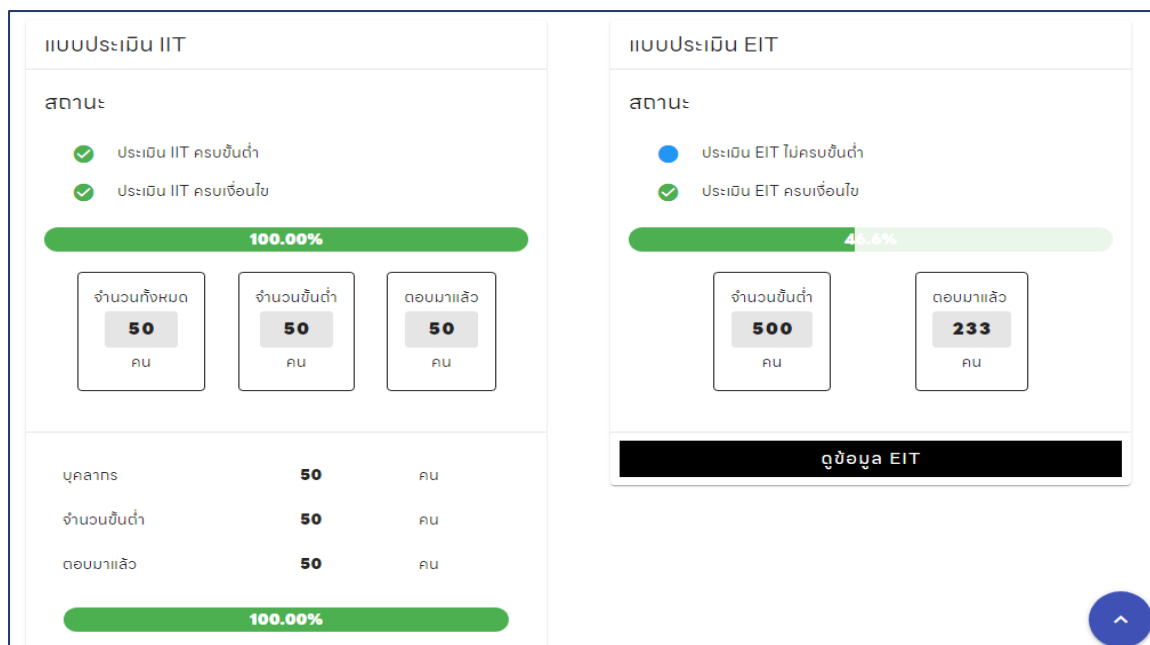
แบบประเมิน IIT

สถานะ

ประเมิน IIT ครบขั้นต่ำ

ประเมิน IIT ครบเงื่อนไข

100.00%

| จำนวนทั้งหมด | จำนวนขั้นต่ำ | ตอบมาแล้ว |
|---|---|---|
| 50 | 50 | 50 |
| คน | คน | คน |

| บุคลากร | 50 | คน |
|---|---|---|
| จำนวนขั้นต่ำ | 50 | คน |
| ตอบมาแล้ว | 50 | คน |

100.00%

แบบประเมิน EIT

สถานะ

ประเมิน EIT ไม่ครบขั้นต่ำ

ประเมิน EIT ครบเงื่อนไข

46.6%

| จำนวนขั้นต่ำ | ตอบมาแล้ว |
|---|---|
| 500 | 233 |
| คน | คน |

ดูข้อมูล EIT